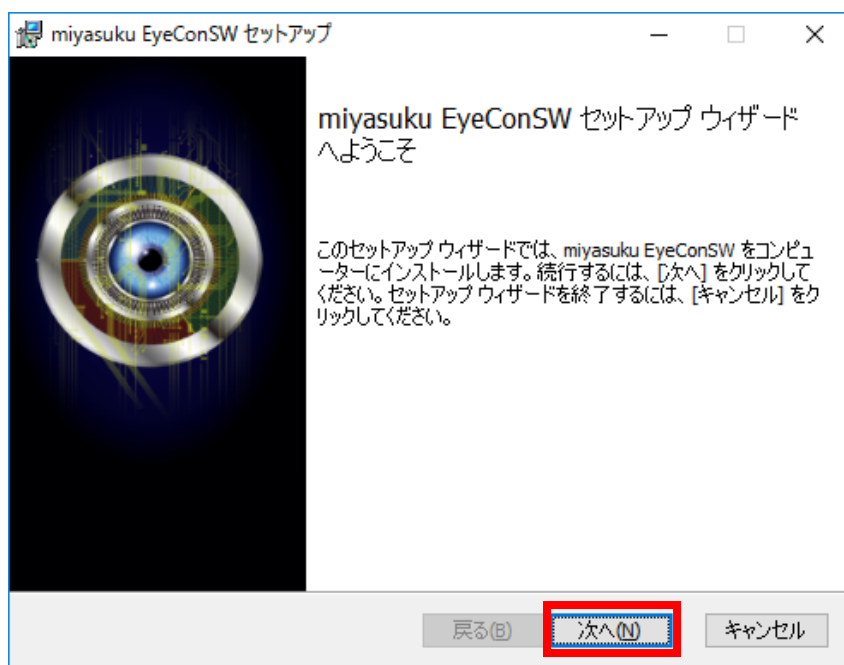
miyasuku EyeConSW セットアップ

miyasuku EyeConSW セットアップ ウィザード へようこそ

このセットアップ ウィザードでは、miyasuku EyeConSW をコンピューターにインストールします。続行するには、[次へ] をクリックしてください。セットアップ ウィザードを終了するには、[キャンセル] をクリックしてください。

戻る(B) 次へ(N) キャンセル